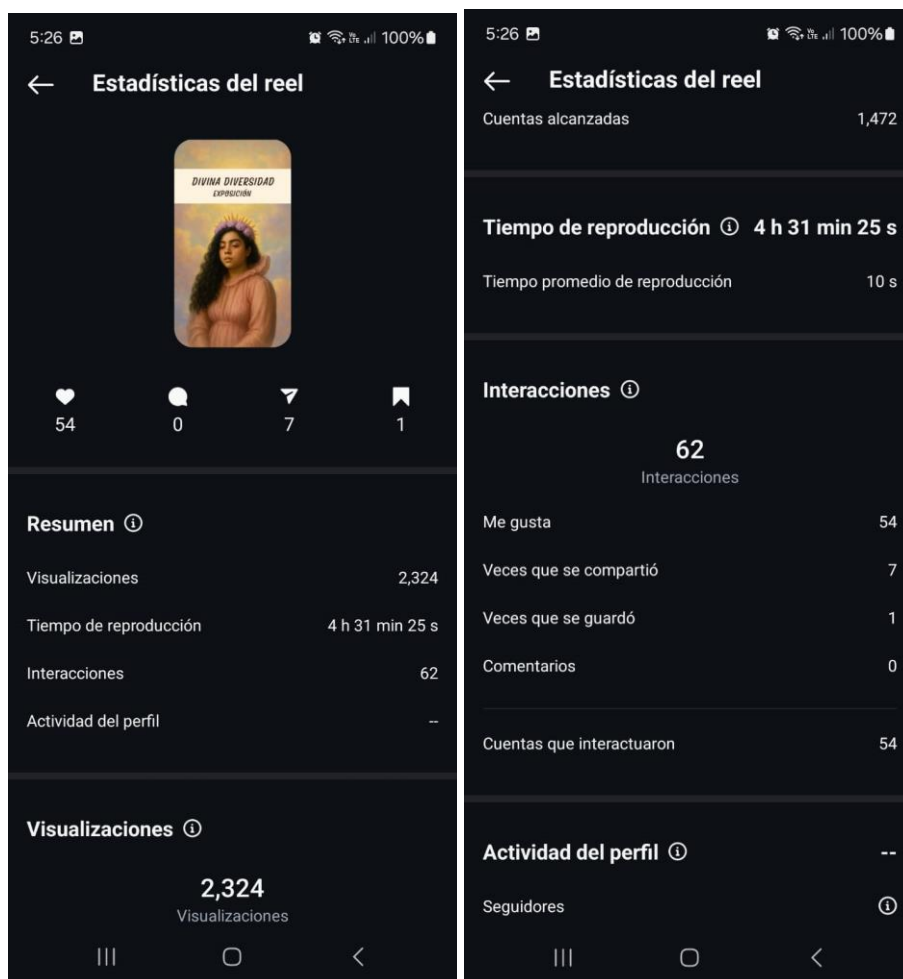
5:26 100%

← Estadísticas del reel

DIVINA DIVERSIDAD
EXPOSICIÓN

54 0 7 1

Resumen ⓘ

Visualizaciones 2,324

Tiempo de reproducción 4 h 31 min 25 s

Interacciones 62

Actividad del perfil --

Visualizaciones ⓘ

2,324
Visualizaciones

5:26 100%

← Estadísticas del reel

Cuentas alcanzadas 1,472

Tiempo de reproducción ⓘ 4 h 31 min 25 s

Tiempo promedio de reproducción 10 s

Interacciones ⓘ

62
Interacciones

Me gusta 54

Veces que se compartió 7

Veces que se guardó 1

Comentarios 0

Cuentas que interactuaron 54

Actividad del perfil ⓘ --

Seguidores ⓘ